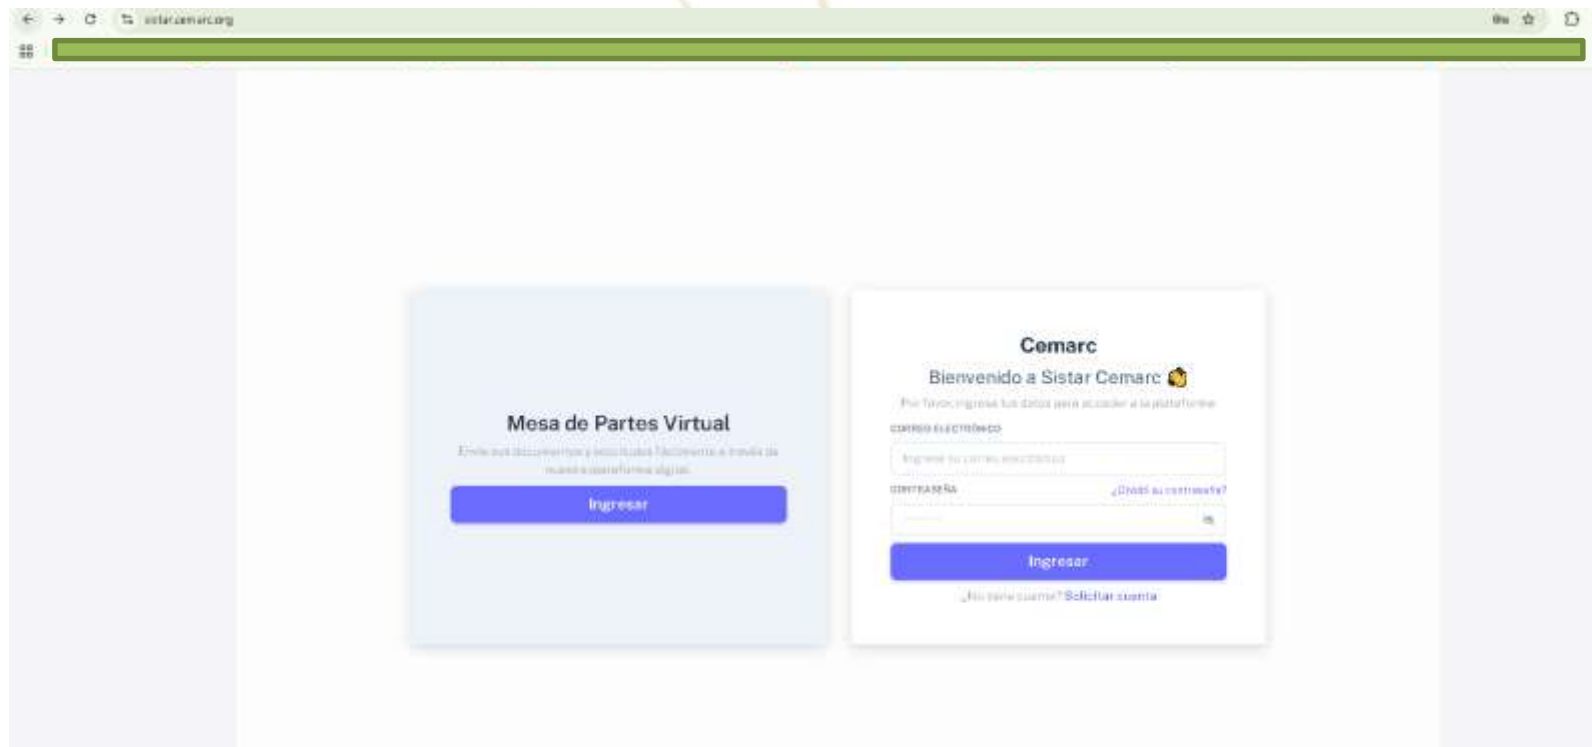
sistar.cemarc.org

Mesa de Partes Virtual

Envíe sus documentos y solicitudes fácilmente a través de nuestra plataforma digital.

Ingresar

Cemarc

Bienvenido a Sistar Cemarc 👋

Por favor, ingrese sus datos para acceder a la plataforma

CORREO ELECTRÓNICO

Ingrese su correo electrónico

CONTRASEÑA

¿Olvidó su contraseña?

Ingresar

¿No tiene cuenta? Solicitar cuenta